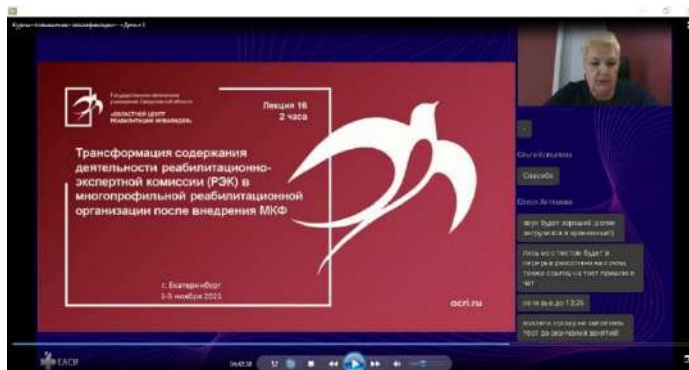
Курсы повышения квалификации - Урок 1

Государственное автономное учреждение Свердловской области «ОБЛАСТНОЙ ЦЕНТР РЕАБИЛИТАЦИИ ИНВАЛИДОВ»

Лекция 16
2 часа

Трансформация содержания деятельности реабилитационно-экспертной комиссии (РЭК) в многопрофильной реабилитационной организации после внедрения МКФ

г. Екатеринбург
1-5 ноября 2021

ocri.ru

Ольга Копылова

Спасибо

Ольга Астахова

звук будет хороший, если загрузился и применился)

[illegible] с тестом будет в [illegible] также ссылку на тест пришлю в чат

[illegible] до 13:26

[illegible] тест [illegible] занятий

ЕАСИ